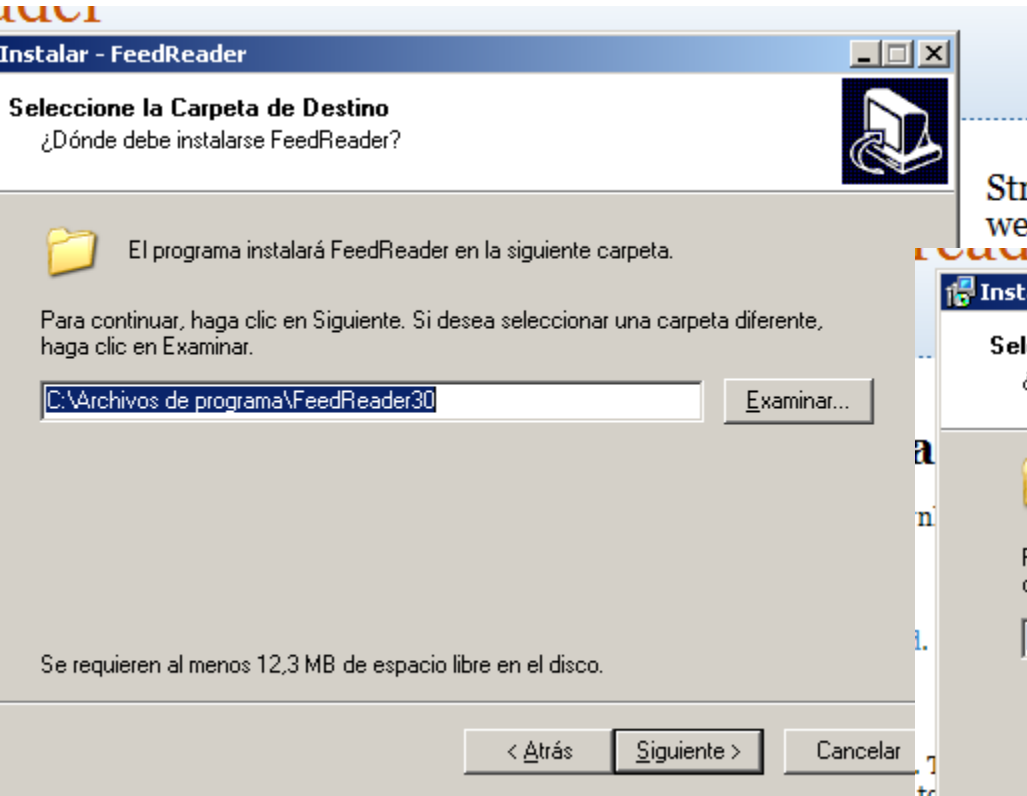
ader

Instalar - FeedReader

Seleccione la Carpeta de Destino
¿Dónde debe instalarse FeedReader?

El programa instalará FeedReader en la siguiente carpeta.

Para continuar, haga clic en Siguiente. Si desea seleccionar una carpeta diferente, haga clic en Examinar.

C:\Archivos de programa\FeedReader30

Examinar...

Se requieren al menos 12,3 MB de espacio libre en el disco.

< Atrás

Siguiente >

Cancelar

Str
we

eade

Inst

Sel

a

d.